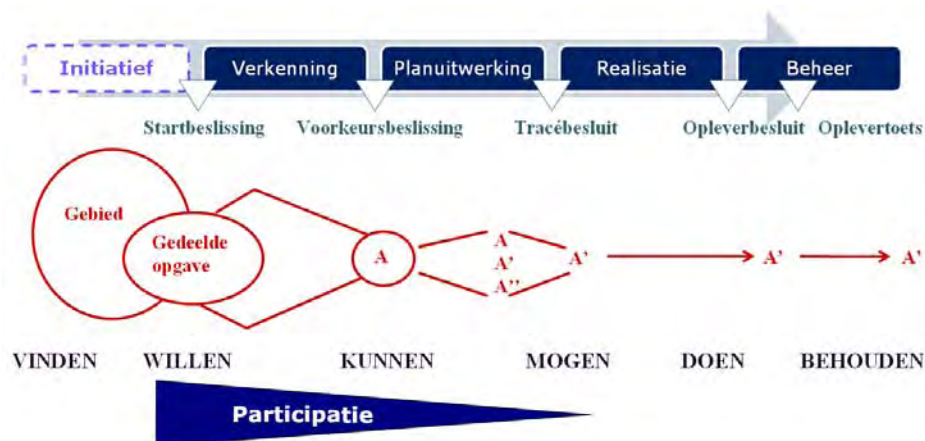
Initiatief
Verkenning
Planuitwerking
Realisatie
Beheer

Startbeslissing
Voorkeursbeslissing
Tracébesluit
Opleverbesluit
Oplevertoets

Gebied
Gedeelde opgave
A
A
A'
A''
A'
A'
A'

VINDEN
WILLEN
KUNNEN
MOGEN
DOEN
BEHOUDEN

Participatie